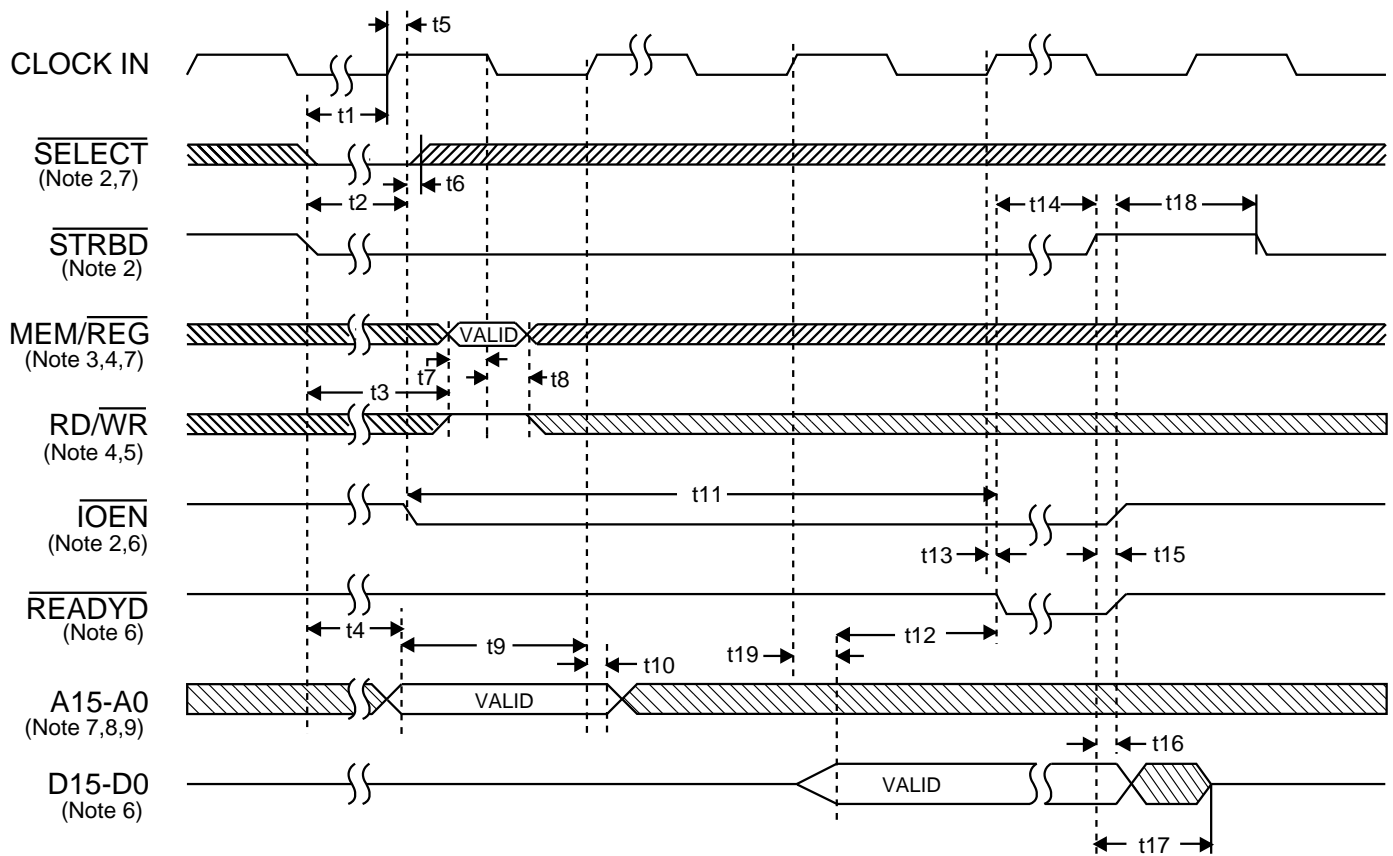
t5

CLOCK IN

t1

$\overline{SELECT}$
(Note 2,7)

t6

t2

t14

t18

$\overline{STRBD}$
(Note 2)

MEM/$\overline{REG}$
(Note 3,4,7)

VALID

t7

t8

t3

RD/$\overline{WR}$
(Note 4,5)

t11

$\overline{IOEN}$
(Note 2,6)

t13

t15

$\overline{READYD}$
(Note 6)

t4

t9

t12

t10

t19

A15-A0
(Note 7,8,9)

VALID

t16

D15-D0
(Note 6)

VALID

t17